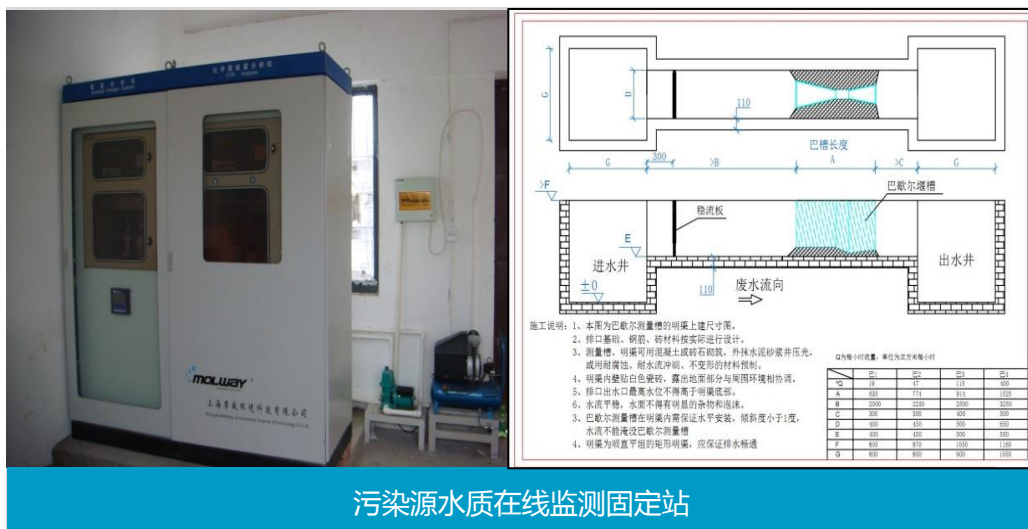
MOLWAY

上海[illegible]

G

D

110

巴槽长度

G 300 >B A >C G

>F

稳流板

巴歇尔堰槽

E

进水井

出水井

±0

110

废水流向

施工说明：1、本图为巴歇尔测量槽的明渠上建尺寸图。
2、排口基础、钢筋、砖材料按实际进行设计。
3、测量槽、明渠可用混凝土或砖石砌筑，外抹水泥砂浆并压光，或用耐腐蚀、耐水流冲刷、不变形的材料预制。
4、明渠内壁贴白色瓷砖，露出地面部分与周围环境相协调。
5、排口出水口最高水位不得高于明渠底部。
6、水流平稳，水面不得有明显的杂物和泡沫。
7、巴歇尔测量槽在明渠内需保证水平安装，倾斜度小于1度，水流不能淹没巴歇尔测量槽
4、明渠为顺直平坦的矩形明渠，应保证排水畅通

Q为每小时流量，单位为立方米每小时

| | 巴1 | 巴2 | 巴3 | 巴4 |
|---|---|---|---|---|
| *Q | 19 | 47 | 115 | 400 |
| A | 630 | 774 | 914 | 1525 |
| B | 2000 | 2250 | 2500 | 3250 |
| C | 300 | 300 | 400 | 500 |
| D | 400 | 450 | 500 | 650 |
| E | 400 | 450 | 500 | 550 |
| F | 600 | 670 | 1000 | 1160 |
| G | 800 | 800 | 900 | 1050 |

污染源水质在线监测固定站